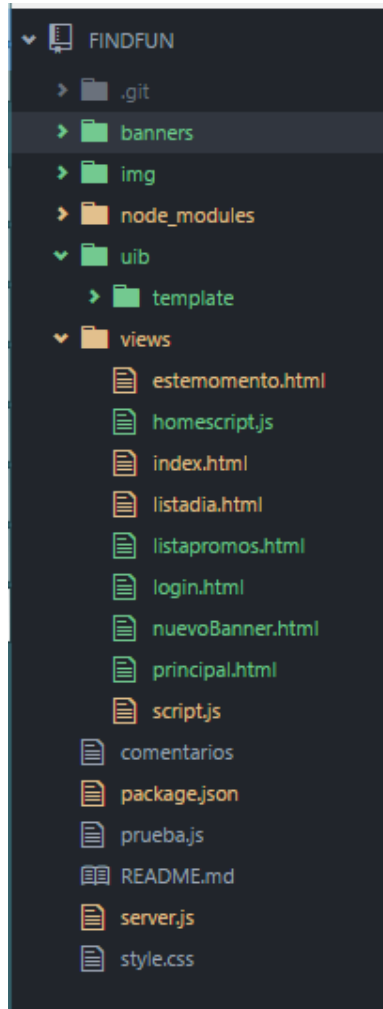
FINDFUN
.git
banners
img
node_modules
uib
template
views
estemomento.html
homescript.js
index.html
listadia.html
listapromos.html
login.html
nuevoBanner.html
principal.html
script.js
comentarios
package.json
prueba.js
README.md
server.js
style.css